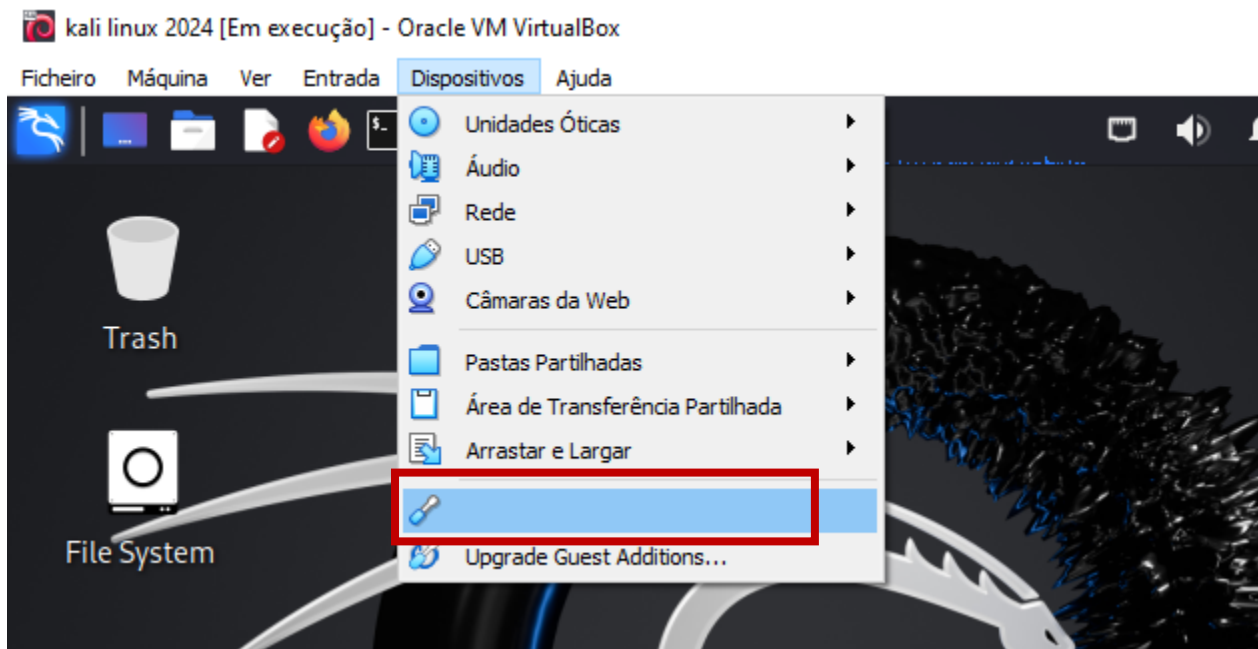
kali linux 2024 [Em execução] - Oracle VM VirtualBox

Ficheiro Máquina Ver Entrada Dispositivos Ajuda

Unidades Óticas
Áudio
Rede
USB
Câmaras da Web
Pastas Partilhadas
Área de Transferência Partilhada
Arrastar e Largar
Upgrade Guest Additions...

Trash

File System